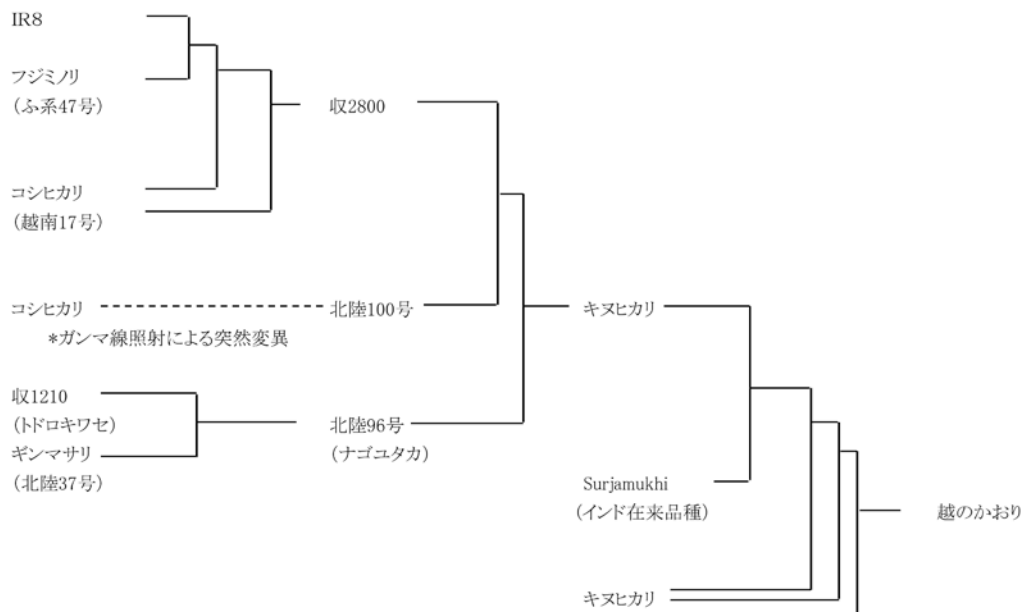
IR8

フジミノリ
(ふ系47号)

収2800

コシヒカリ
(越南17号)

コシヒカリ

北陸100号

*ガンマ線照射による突然変異

キヌヒカリ

収1210
(トドロキワセ)

北陸96号

ギンマサリ
(北陸37号)

(ナゴユタカ)

Surjamukhi
(インド在来品種)

越のかおり

キヌヒカリ